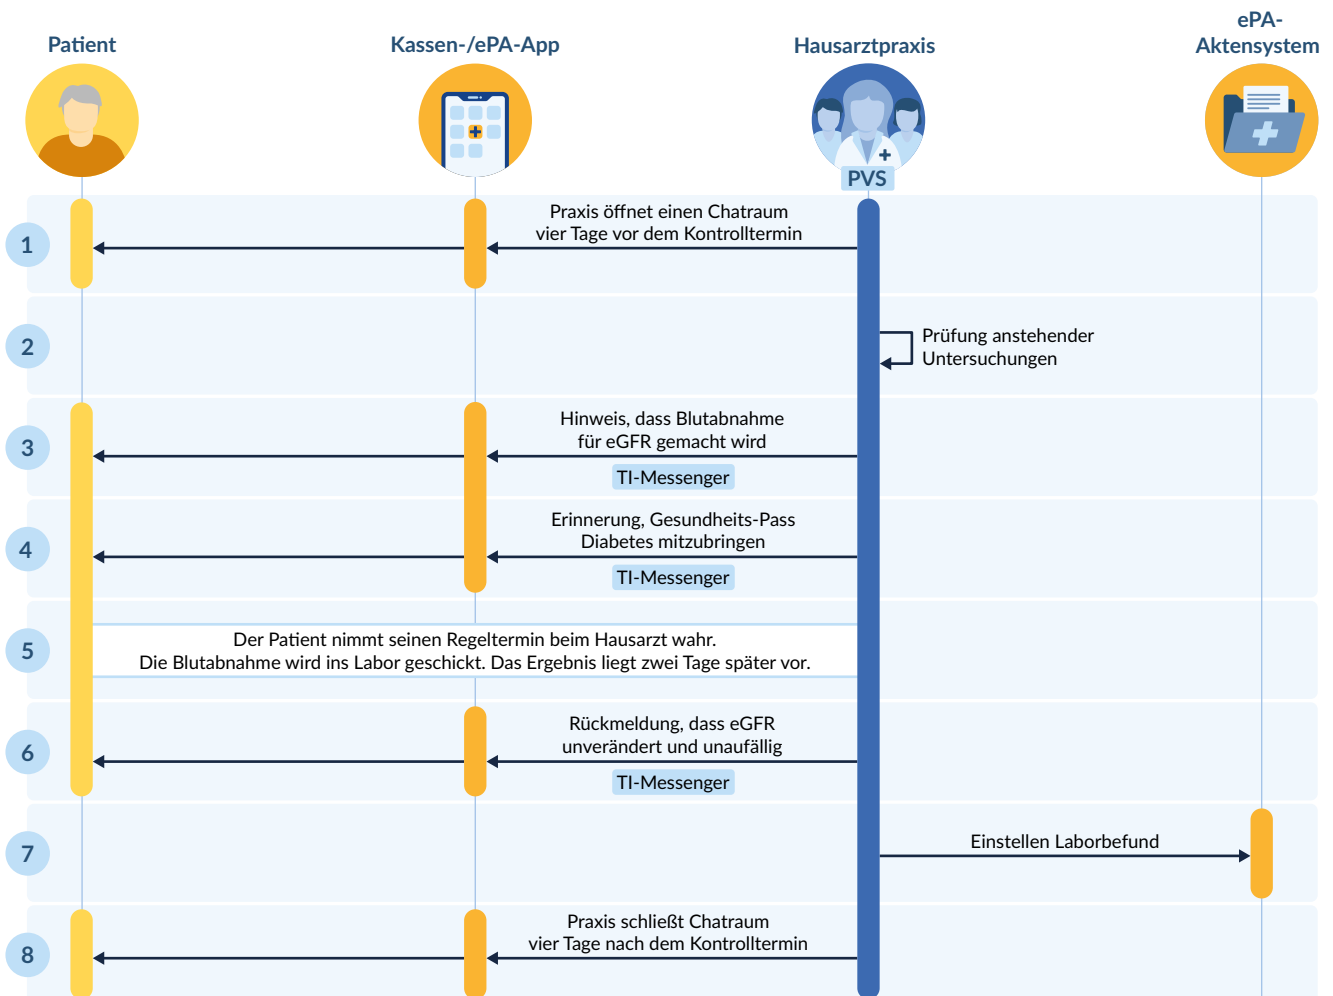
Patient

Kassen-/ePA-App

Hausarztpraxis

ePA-Aktensystem

PVS

1

Praxis öffnet einen Chatraum vier Tage vor dem Kontrolltermin

2

Prüfung anstehender Untersuchungen

3

Hinweis, dass Blutabnahme für eGFR gemacht wird

TI-Messenger

4

Erinnerung, Gesundheits-Pass Diabetes mitzubringen

TI-Messenger

5

Der Patient nimmt seinen Regeltermin beim Hausarzt wahr.
Die Blutabnahme wird ins Labor geschickt. Das Ergebnis liegt zwei Tage später vor.

6

Rückmeldung, dass eGFR unverändert und unauffällig

TI-Messenger

7

Einstellen Laborbefund

8

Praxis schließt Chatraum vier Tage nach dem Kontrolltermin